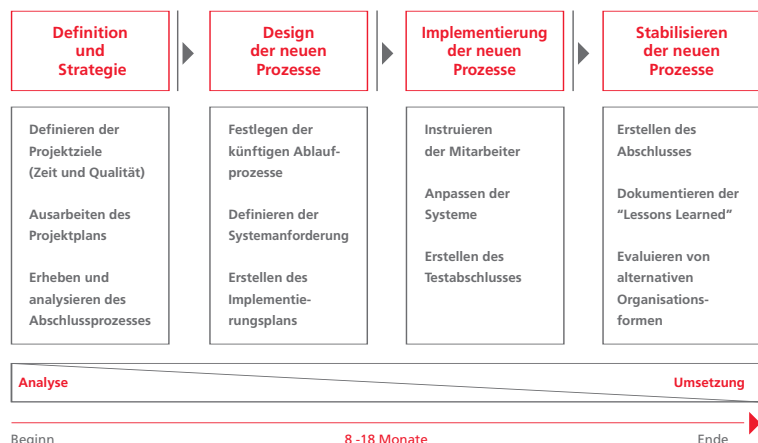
Definition und Strategie

Design der neuen Prozesse

Implementierung der neuen Prozesse

Stabilisieren der neuen Prozesse

Definieren der Projektziele (Zeit und Qualität)

Ausarbeiten des Projektplans

Erheben und analysieren des Abschlussprozesses

Festlegen der künftigen Ablaufprozesse

Definieren der Systemanforderung

Erstellen des Implementierungsplans

Instruieren der Mitarbeiter

Anpassen der Systeme

Erstellen des Testabschlusses

Erstellen des Abschlusses

Dokumentieren der "Lessons Learned"

Evaluieren von alternativen Organisationsformen

Analyse

Umsetzung

Beginn

8 -18 Monate

Ende